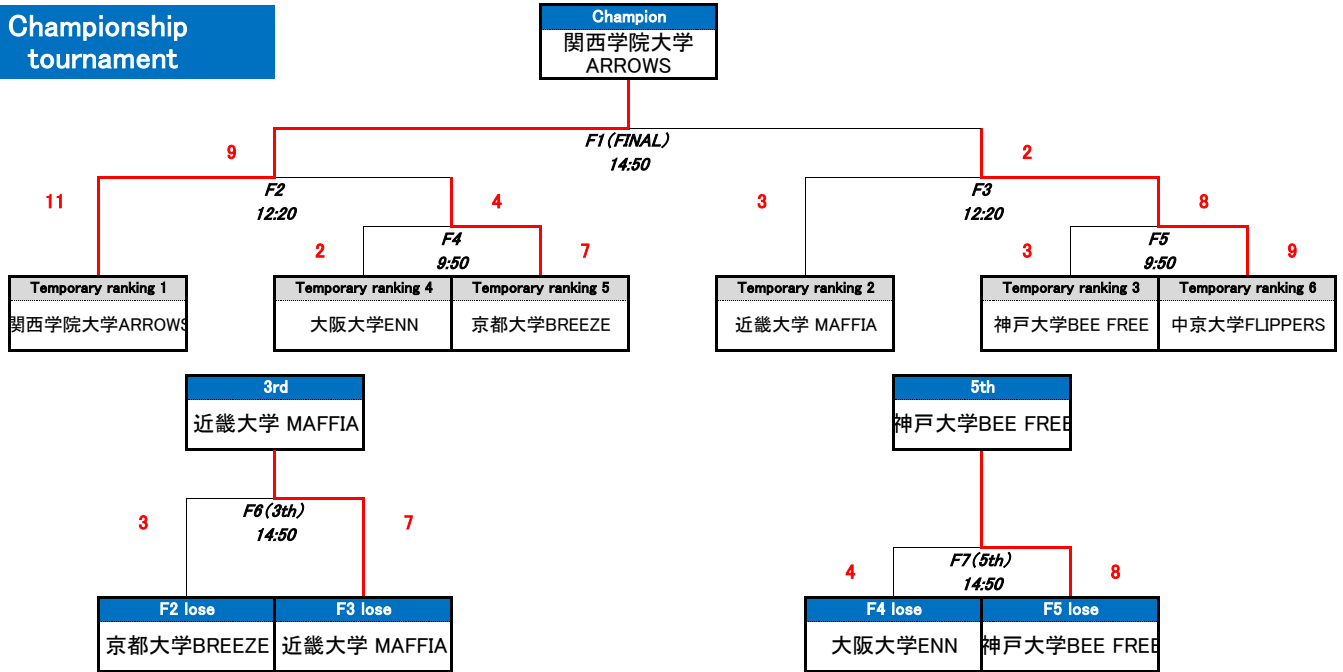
Championship tournament

Champion
関西学院大学 ARROWS

F1(FINAL)
14:50

9

2

F2
12:20

11

4

F4
9:50

2

7

F3
12:20

3

8

F5
9:50

3

9

Temporary ranking 1
関西学院大学ARROWS

Temporary ranking 4
大阪大学ENN

Temporary ranking 5
京都大学BREEZE

Temporary ranking 2
近畿大学 MAFFIA

Temporary ranking 3
神戸大学BEE FREE

Temporary ranking 6
中京大学FLIPPERS

3rd
近畿大学 MAFFIA

F6(3th)
14:50

3

7

F2 lose
京都大学BREEZE

F3 lose
近畿大学 MAFFIA

5th
神戸大学BEE FREE

F7(5th)
14:50

4

8

F4 lose
大阪大学ENN

F5 lose
神戸大学BEE FREE